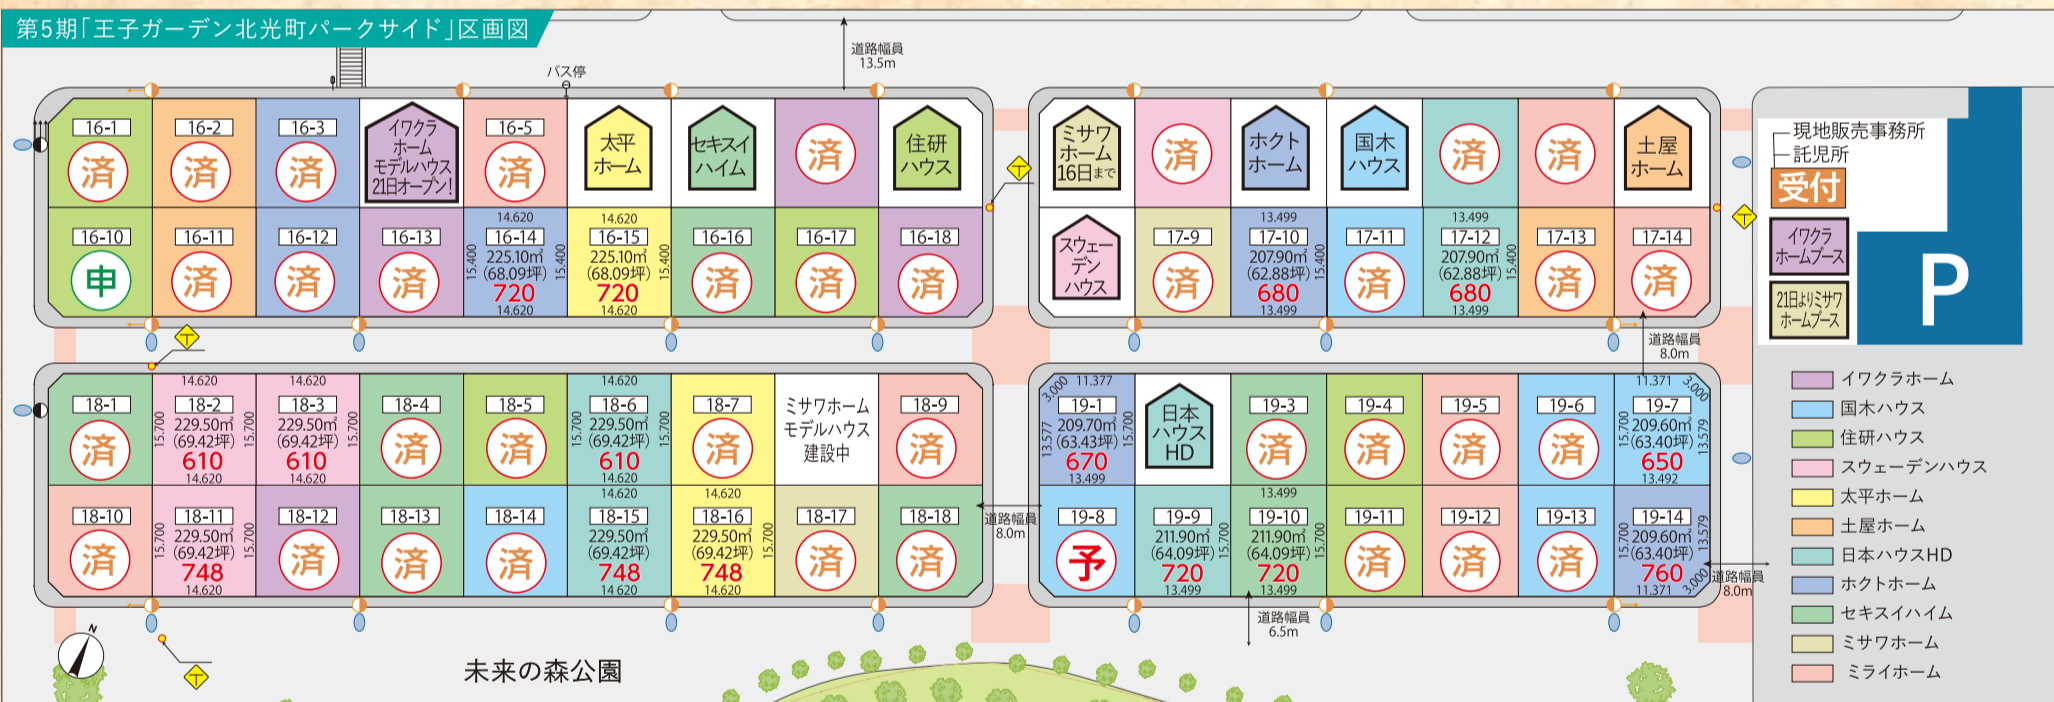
第5期「王子ガーデン北光町パークサイド」区画図

道路幅員 13.5m

バス停

16-1 済
16-2 済
16-3 済
イワクラホーム モデルハウス 21日オープン!
16-5 済
太平ホーム
セキスイハイム
済
住研ハウス

16-10 申
16-11 済
16-12 済
16-13 済
14.620 16-14 225.10m² (68.09坪) 720 15.400 15.400 14.620
14.620 16-15 225.10m² (68.09坪) 720 15.400 14.620
16-16 済
16-17 済
16-18 済

ミサワホーム 16日まで
済
ホクトホーム
国木ハウス
済
済
土屋ホーム

スウェーデンハウス
17-9 済
13.499 17-10 207.90m² (62.88坪) 680 15.400 13.499
17-11 済
13.499 17-12 207.90m² (62.88坪) 680 15.400 13.499
17-13 済
17-14 済

現地販売事務所
託児所
受付
イワクラホームブース
21日よりミサワホームブース
P

道路幅員 8.0m

18-1 済
14.620 18-2 229.50m² (69.42坪) 610 15.700 15.700 14.620
14.620 18-3 229.50m² (69.42坪) 610 15.700 14.620
18-4 済
18-5 済
14.620 18-6 229.50m² (69.42坪) 610 15.700 15.700 14.620
18-7 済
ミサワホーム モデルハウス 建設中
18-9 済

18-10 済
18-11 229.50m² (69.42坪) 748 15.700 15.700 14.620
18-12 済
18-13 済
18-14 済
14.620 18-15 229.50m² (69.42坪) 748 14.620
14.620 18-16 229.50m² (69.42坪) 748 15.700 14.620
18-17 済
18-18 済

道路幅員 8.0m

3.000 11.377 19-1 209.70m² (63.43坪) 670 13.577 15.700 13.499
日本ハウスHD
19-3 済
19-4 済
19-5 済
19-6 済
11.371 3.000 19-7 209.60m² (63.40坪) 650 15.700 13.579 13.492

19-8 予
19-9 211.90m² (64.09坪) 720 15.700 13.499
13.499 19-10 211.90m² (64.09坪) 720 15.700 13.499
19-11 済
19-12 済
19-13 済
19-14 209.60m² (63.40坪) 760 15.700 13.579 11.371 3.000

道路幅員 8.0m
道路幅員 6.5m

N
未来の森公園

イワクラホーム
国木ハウス
住研ハウス
スウェーデンハウス
太平ホーム
土屋ホーム
日本ハウスHD
ホクトホーム
セキスイハイム
ミサワホーム
ミライホーム